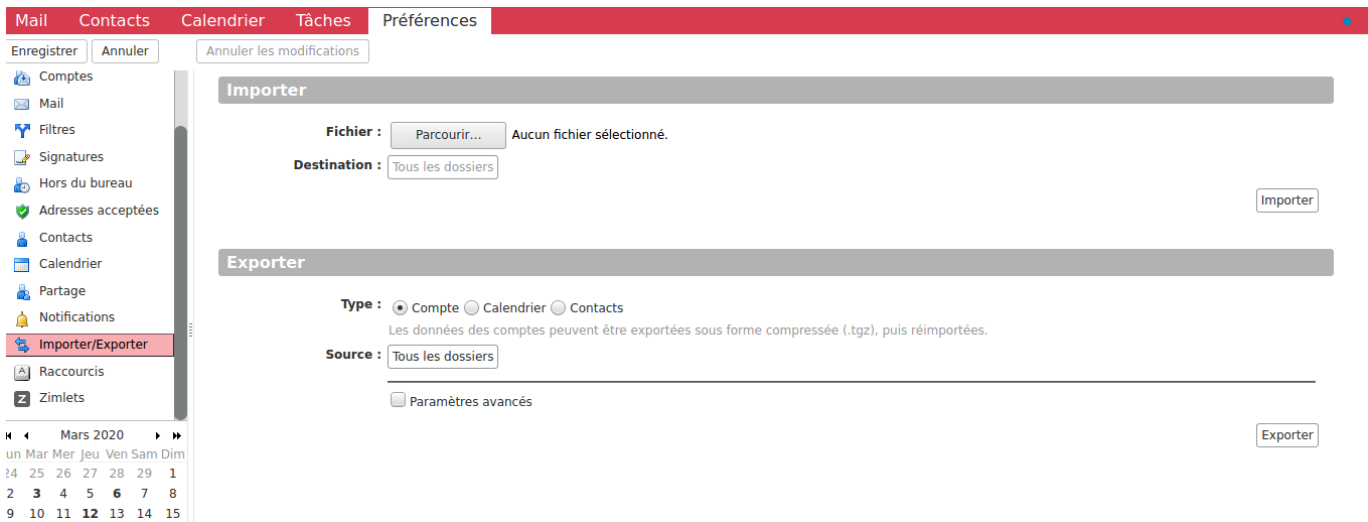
Mail Contacts Calendrier Tâches Préférences

Enregistrer Annuler Annuler les modifications

Comptes
Mail
Filtres
Signatures
Hors du bureau
Adresses acceptées
Contacts
Calendrier
Partage
Notifications
Importer/Exporter
Raccourcis
Zimlets

Mars 2020

| un | Mar | Mer | Jeu | Ven | Sam | Dim |
|---|---|---|---|---|---|---|
| 24 | 25 | 26 | 27 | 28 | 29 | 1 |
| 2 | 3 | 4 | 5 | 6 | 7 | 8 |
| 9 | 10 | 11 | 12 | 13 | 14 | 15 |

Importer

Fichier : Parcourir... Aucun fichier sélectionné.
Destination : Tous les dossiers

Importer

Exporter

Type : Compte Calendrier Contacts
Les données des comptes peuvent être exportées sous forme compressée (.tgz), puis réimportées.
Source : Tous les dossiers

Paramètres avancés

Exporter